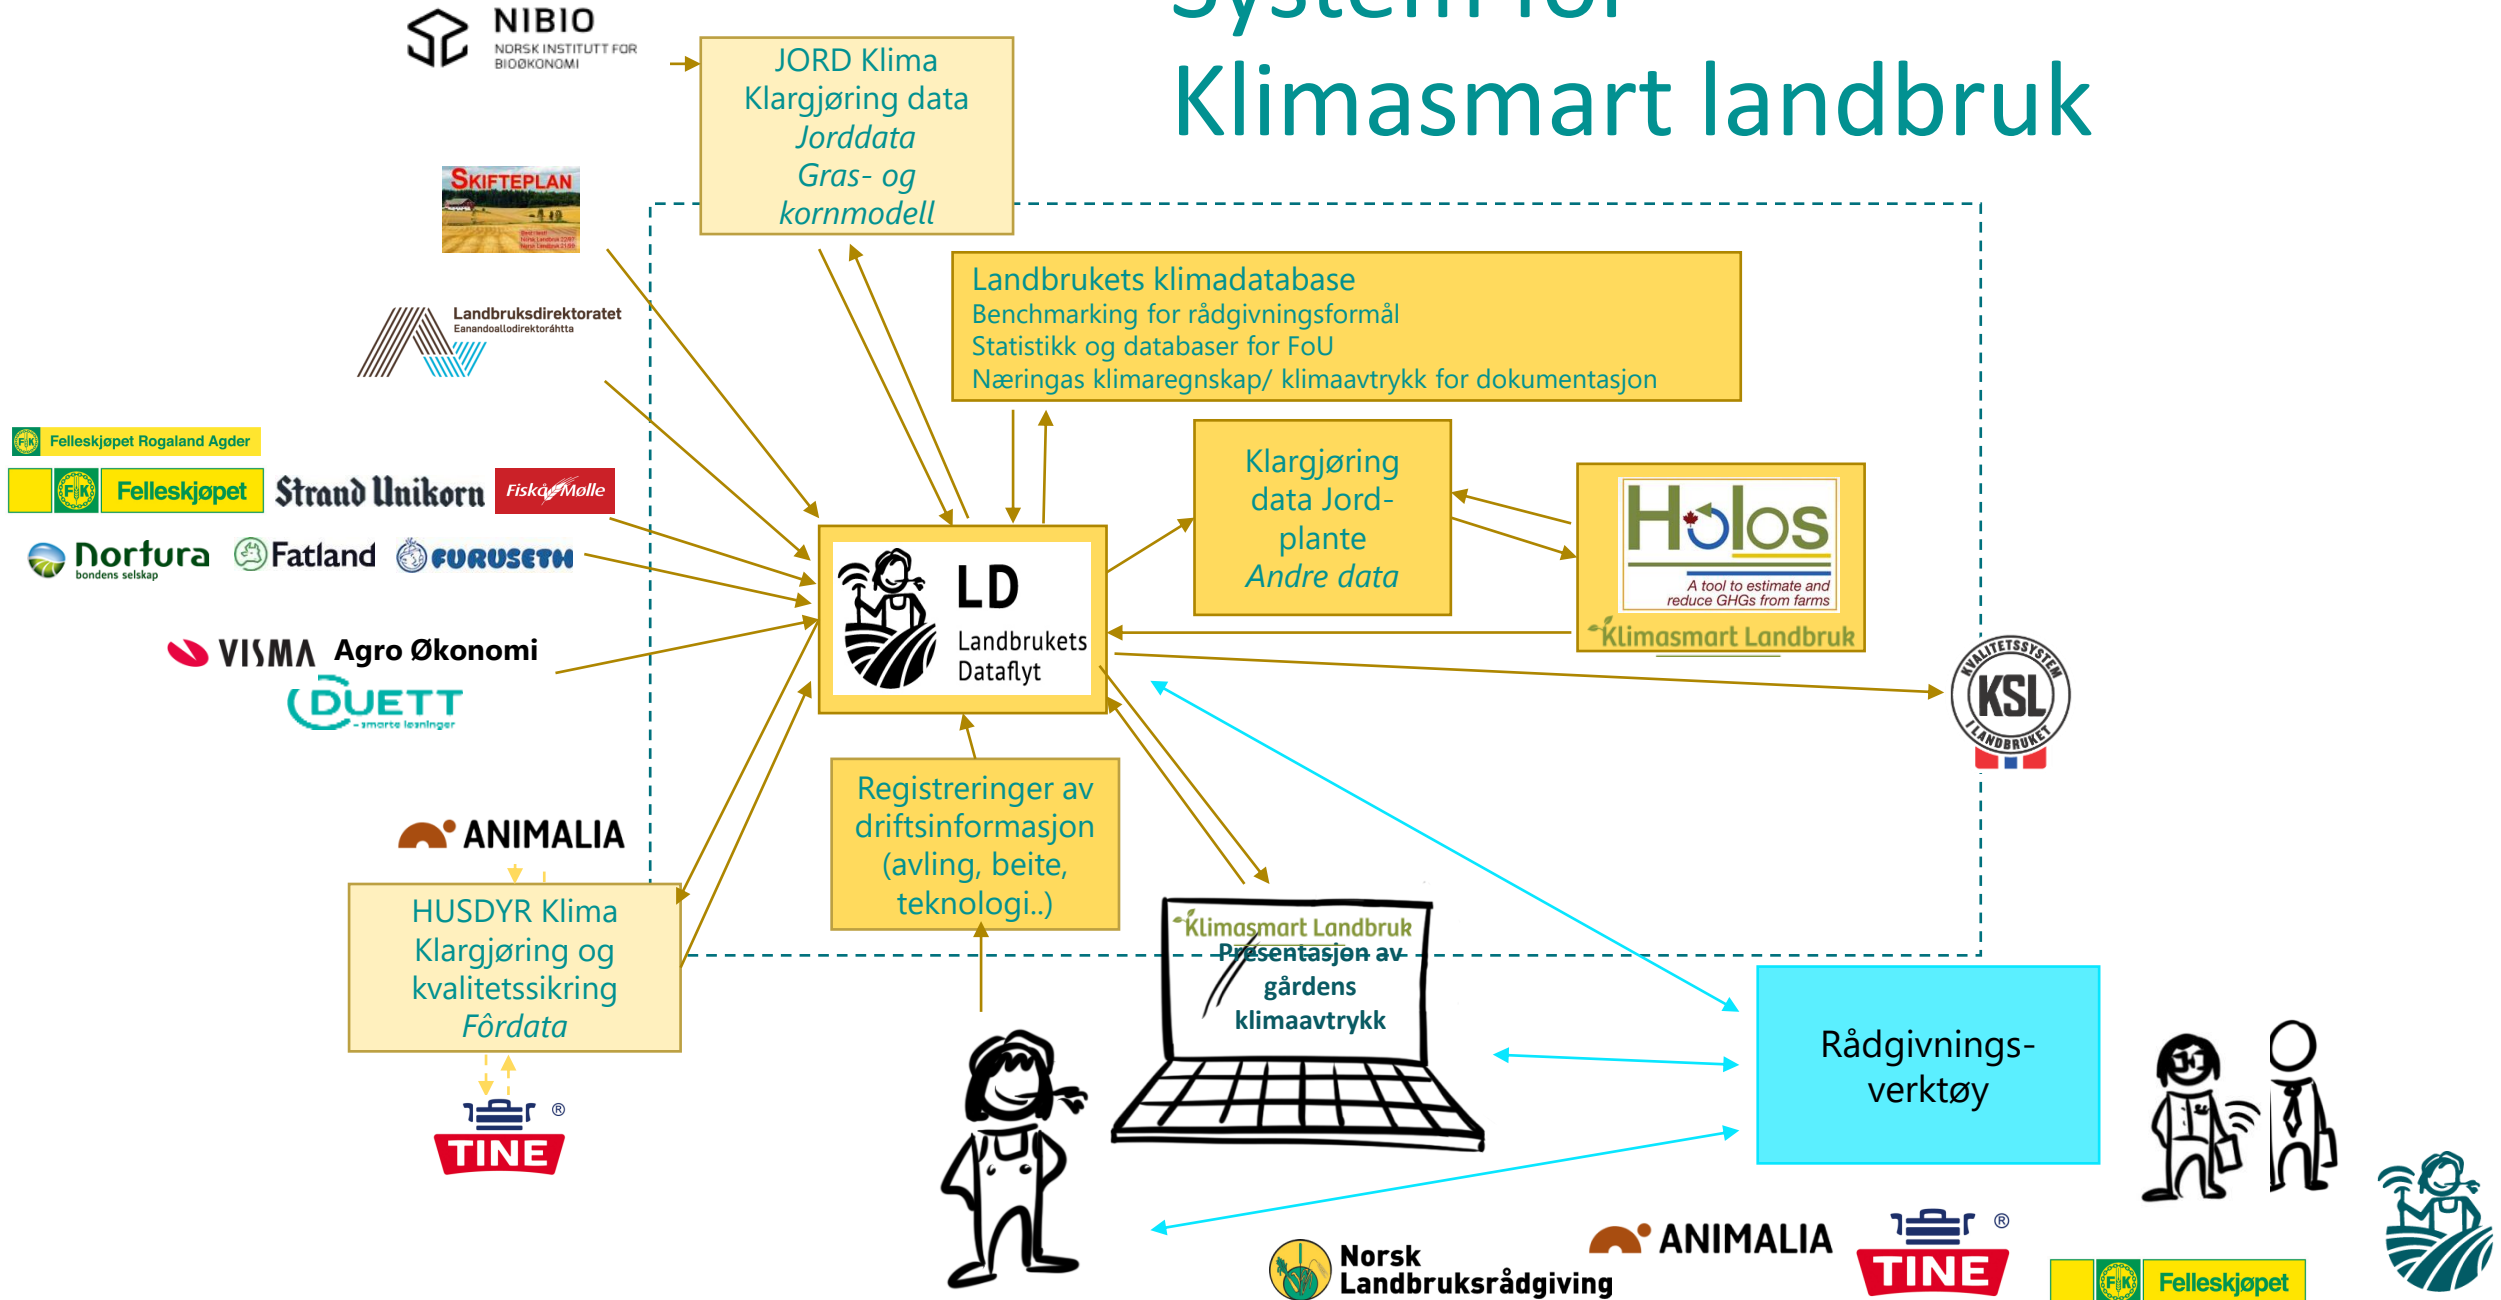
System for
Klimasmart landbruk

NIBIO
NORSK INSTITUTT FOR BIOØKONOMI

JORD Klima
Klargjøring data
Jorddata
Gras- og
kornmodell

SKIFTEPLAN

Landbruksdirektoratet
Eanandoallodirektoráhtta

Felleskjøpet Rogaland Agder
Felleskjøpet
Strand Unikorn
Fiskå Mølle
Nortura
bondens selskap
Fatland
FURUSETH

VISMA Agro Økonomi
DUETT
- smarte løsninger

ANIMALIA

Landbrukets klimadatabase
Benchmarking for rådgivningsformål
Statistikk og databaser for FoU
Næringas klimaregnskap/ klimaavtrykk for dokumentasjon

LD
Landbrukets
Dataflyt

Klargjøring
data Jord-
plante
Andre data

Holos
A tool to estimate and reduce GHGs from farms
Klimasmart Landbruk

KVALITETSSYSTEM
KSL
I LANDBRUKET

Registreringer av
driftsinformasjon
(avling, beite,
teknologi..)

HUSDYR Klima
Klargjøring og
kvalitetssikring
Fôrdata

TINE

Klimasmart Landbruk
Presentasjon av
gårdens
klimaavtrykk

Rådgivnings-
verktøy

Norsk
Landbruksrådgiving

ANIMALIA

TINE

Felleskjøpet